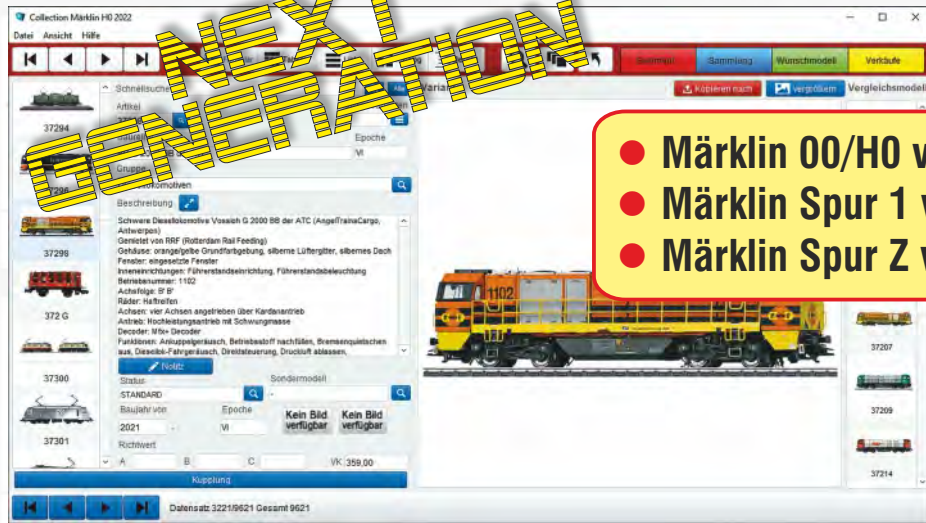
NEXT GENERATION

Collection Märklin H0 2022

Datei Ansicht Hilfe

Sammlung Wunschmodell Verkäufe

Schnellsuche

Artikel

Epoche

VI

Gruppe

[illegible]lokomotiven

Beschreibung

Schwere Diesellokomotive Vossloh G 2000 BB der ATC (AngelTrainsCargo, Antwerpen)
Gemietet von RRF (Rotterdam Rail Feeding)
Gehäuse: orange/gelbe Grundfarbgebung, silberne Lüftergitter, silbernes Dach
Fenster: eingesetzte Fenster
Inneneinrichtungen: Führerstandseinrichtung, Führerstandsbeleuchtung
Betriebsnummer: 1102
Achsfolge: B' B'
Räder: Haftreifen
Achsen: vier Achsen angetrieben über Kardanantrieb
Antrieb: Hochleistungsantrieb mit Schwungmasse
Decoder: Mfx+ Decoder
Funktionen: Ankuppelgeräusch, Betriebsstoff nachfüllen, Bremsenquietschen aus, Dieselok-Fahrgeräusch, Direktsteuerung, Druckluft ablassen,

Notiz

Status

STANDARD

Sondermodell

-

Baujahr von

2021

Epoche

VI

Kein Bild verfügbar

Kein Bild verfügbar

Richtwert

A B C VK 359,00

Kupplung

37294

37296

37298

372 G

37300

37301

Varia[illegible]

Kopieren nach

vergrößern

Vergleichsmodel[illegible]

37207

37209

37214

Datensatz 3221/9621 Gesamt 9621

● Märklin 00/H0 v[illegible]
● Märklin Spur 1 v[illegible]
● Märklin Spur Z v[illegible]